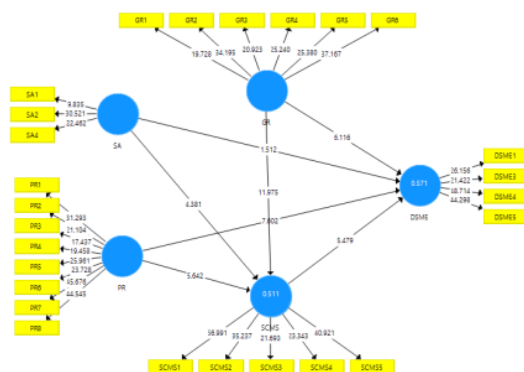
GR1
GR2
GR3
GR4
GR5
GR6
19.728
34.195
20.923
25.240
25.380
37.167
GR
SA1
SA2
SA4
9.835
30.521
32.463
SA
1.512
6.116
26.156
21.422
18.714
44.298
DSME1
DSME3
DSME4
DSME5
0.571
DSME
4.381
11.975
PR1
PR2
PR3
PR4
PR5
PR6
PR7
PR8
31.293
21.104
17.437
19.458
25.961
23.728
45.676
44.545
PR
7.602
5.642
5.479
0.511
SCMS
58.991
35.237
21.693
33.343
40.921
SCMS1
SCMS2
SCMS3
SCMS4
SCMS5